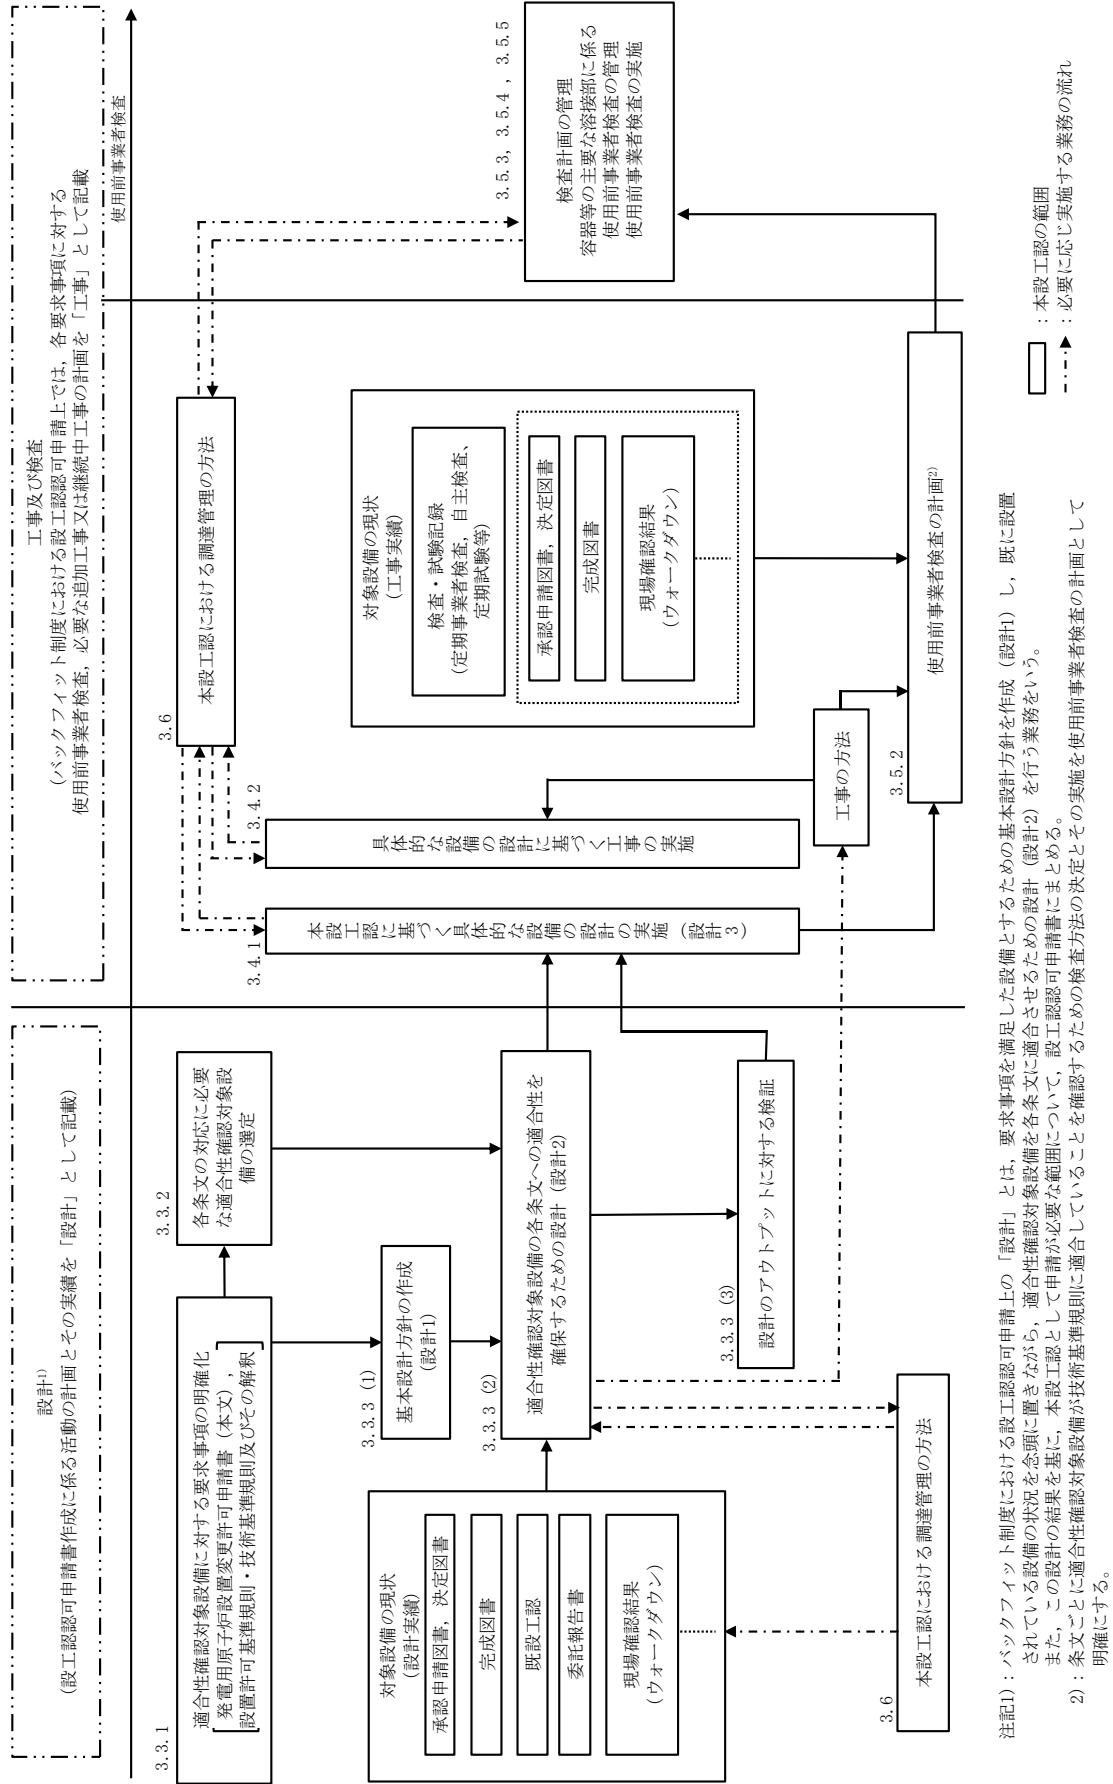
設計1)
(設工認認可申請書作成に係る活動の計画とその実績を「設計」として記載)

工事及び検査
(バックフィット制度における設工認認可申請上では，各要求事項に対する使用前事業者検査，必要な追加工事又は継続中工事の計画を「工事」として記載)

使用前事業者検査

3.3.1
適合性確認対象設備に対する要求事項の明確化
発電用原子炉設置変更許可申請書（本文），設置許可基準規則・技術基準規則及びその解釈

3.3.2
各条文の対応に必要な適合性確認対象設備の選定

3.3.3 (1)
基本設計方針の作成
(設計1)

3.3.3 (2)
適合性確認対象設備の各条文への適合性を確保するための設計（設計2）

3.3.3 (3)
設計のアウトプットに対する検証

対象設備の現状
(設計実績)
承認申請図書，決定図書
完成図書
既設工認
委託報告書
現場確認結果
(ウォークダウン)

3.6
本設工認における調達管理の方法

3.4.1
本設工認に基づく具体的な設備の設計の実施（設計3）

3.4.2
具体的な設備の設計に基づく工事の実施

3.6
本設工認における調達管理の方法

対象設備の現状
(工事実績)
検査・試験記録
(定期事業者検査，自主検査，定期試験等)
承認申請図書，決定図書
完成図書
現場確認結果
(ウォークダウン)

工事の方法

3.5.2
使用前事業者検査の計画2)

3.5.3，3.5.4，3.5.5
検査計画の管理
容器等の主要な溶接部に係る使用前事業者検査の管理
使用前事業者検査の実施

：本設工認の範囲
：必要に応じ実施する業務の流れ

注記1)：バックフィット制度における設工認認可申請上の「設計」とは，要求事項を満足した設備とするための基本設計方針を作成（設計1）し，既に設置されている設備の状況を念頭に置きながら，適合性確認対象設備を各条文に適合させるための設計（設計2）を行う業務をいう。
また，この設計の結果を基に，本設工認として申請が必要な範囲について，設工認認可申請書にまとめる。
2)：条文ごとに適合性確認対象設備が技術基準規則に適合していることを確認するための検査方法の決定とその実施を使用前事業者検査の計画として明確にする。